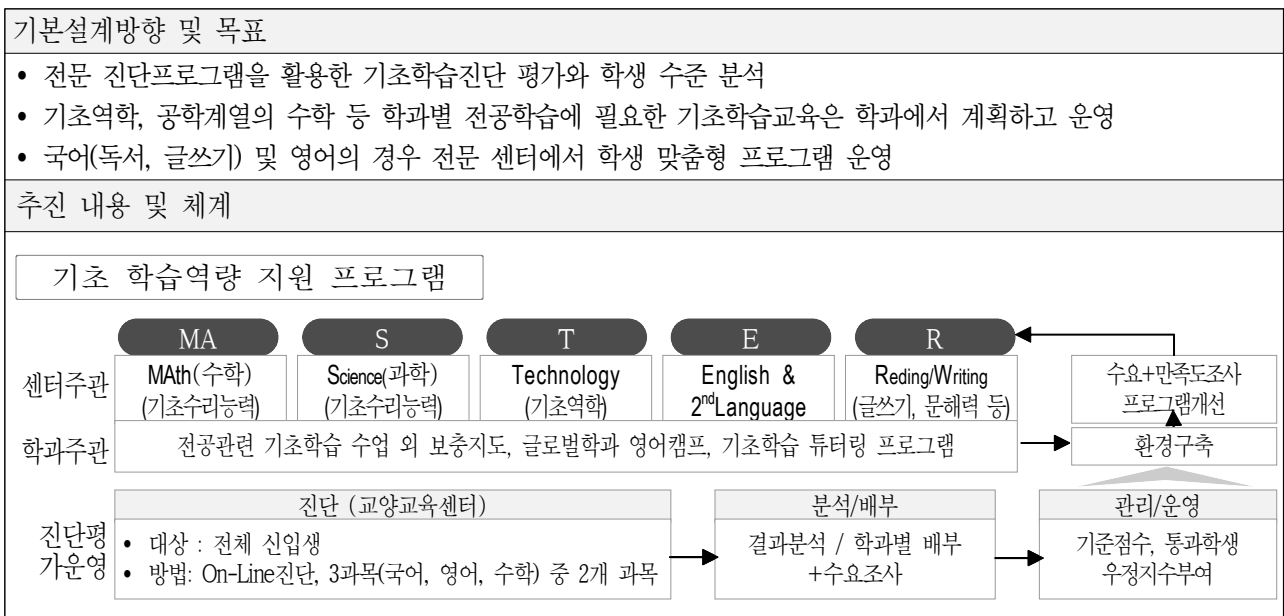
기본설계방향 및 목표

• 전문 진단프로그램을 활용한 기초학습진단 평가와 학생 수준 분석
• 기초역학, 공학계열의 수학 등 학과별 전공학습에 필요한 기초학습교육은 학과에서 계획하고 운영
• 국어(독서, 글쓰기) 및 영어의 경우 전문 센터에서 학생 맞춤형 프로그램 운영

추진 내용 및 체계

기초 학습역량 지원 프로그램

MA S T E R

센터주관

MAth(수학) (기초수리능력)

Science(과학) (기초수리능력)

Technology (기초역학)

English & 2$^{nd}$Language

Reding/Writing (글쓰기, 문해력 등)

수요+만족도조사 프로그램개선

학과주관

전공관련 기초학습 수업 외 보충지도, 글로벌학과 영어캠프, 기초학습 튜터링 프로그램

환경구축

진단평가운영

진단 (교양교육센터)
• 대상 : 전체 신입생
• 방법: On-Line진단, 3과목(국어, 영어, 수학) 중 2개 과목

분석/배부
결과분석 / 학과별 배부 +수요조사

관리/운영
기준점수, 통과학생 우정지수부여